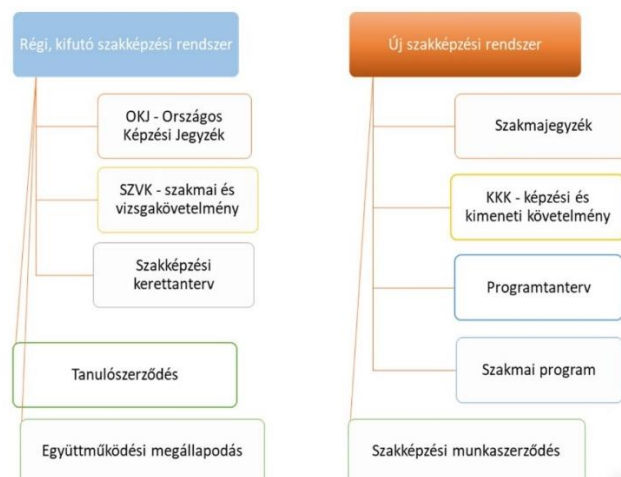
Régi, kifutó szakképzési rendszer

OKJ - Országos Képzési Jegyzék

SZVK - szakmai és vizsgakövetelmény

Szakképzési kerettanterv

Tanulószerződés

Együttműködési megállapodás

Új szakképzési rendszer

Szakmajegyzék

KKK - képzési és kimeneti követelmény

Programtanterv

Szakmai program

Szakképzési munkaszerződés